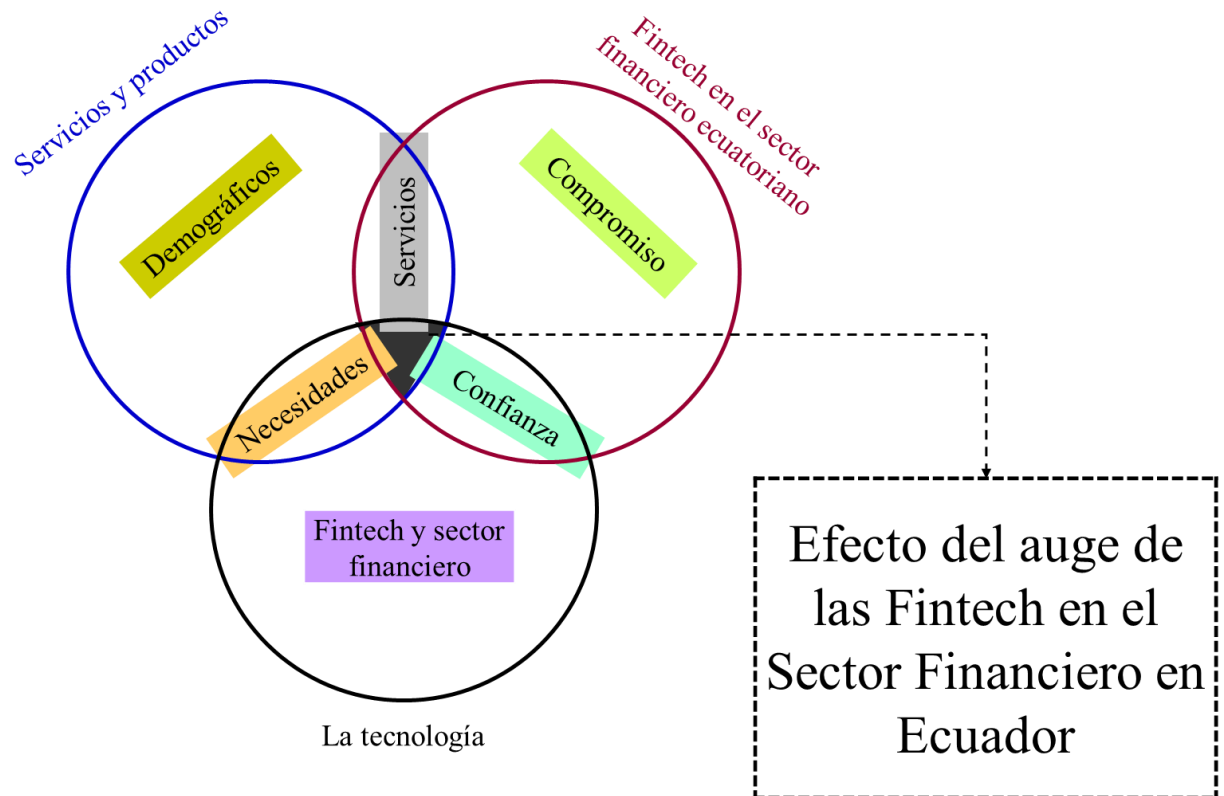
Servicios y productos

Fintech en el sector financiero ecuatoriano

Demográficos

Servicios

Compromiso

Necesidades

Confianza

Fintech y sector financiero

La tecnología

Efecto del auge de las Fintech en el Sector Financiero en Ecuador